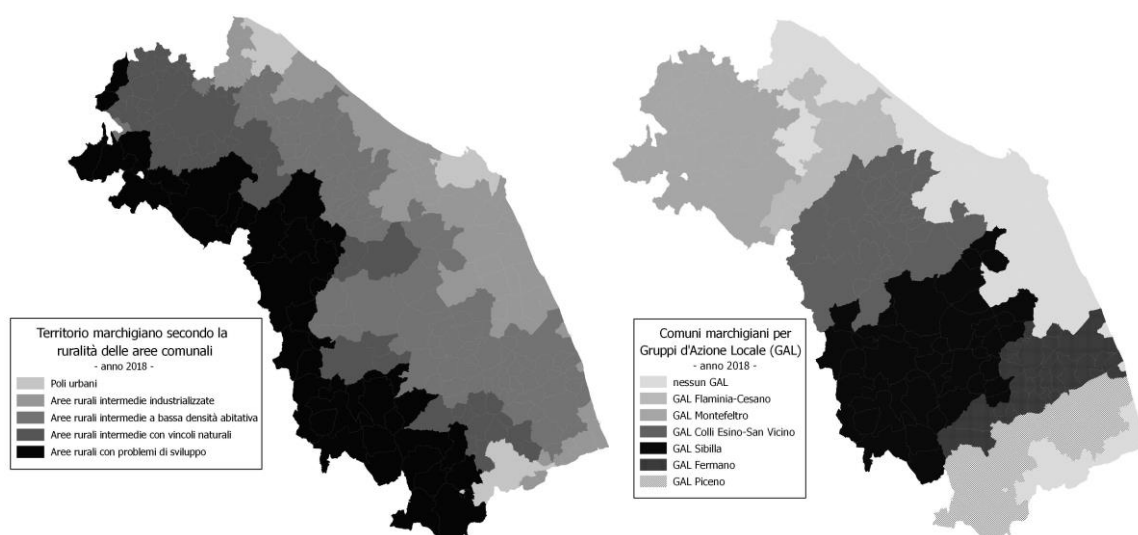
Territorio marchigiano secondo la ruralità delle aree comunali
- anno 2018 -

Poli urbani
Aree rurali intermedie industrializzate
Aree rurali intermedie a bassa densità abitativa
Aree rurali intermedie con vincoli naturali
Aree rurali con problemi di sviluppo

Comuni marchigiani per Gruppi d'Azione Locale (GAL)
- anno 2018 -

nessun GAL
GAL Flaminia-Cesano
GAL Montefeltro
GAL Colli Esino-San Vicino
GAL Sibilla
GAL Fermano
GAL Piceno